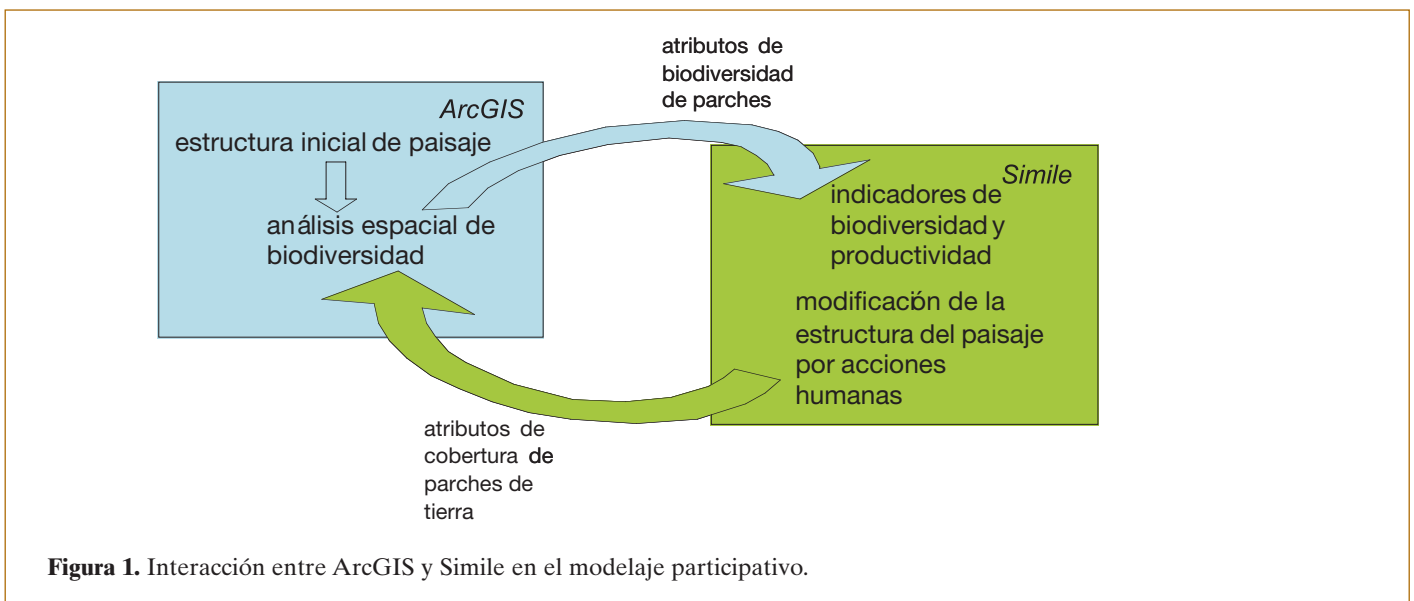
atributos de biodiversidad de parches

ArcGIS

estructura inicial de paisaje

análisis espacial de biodiversidad

Simile

indicadores de biodiversidad y productividad

modificación de la estructura del paisaje por acciones humanas

atributos de cobertura de parches de tierra

**Figura 1.** Interacción entre ArcGIS y Simile en el modelaje participativo.